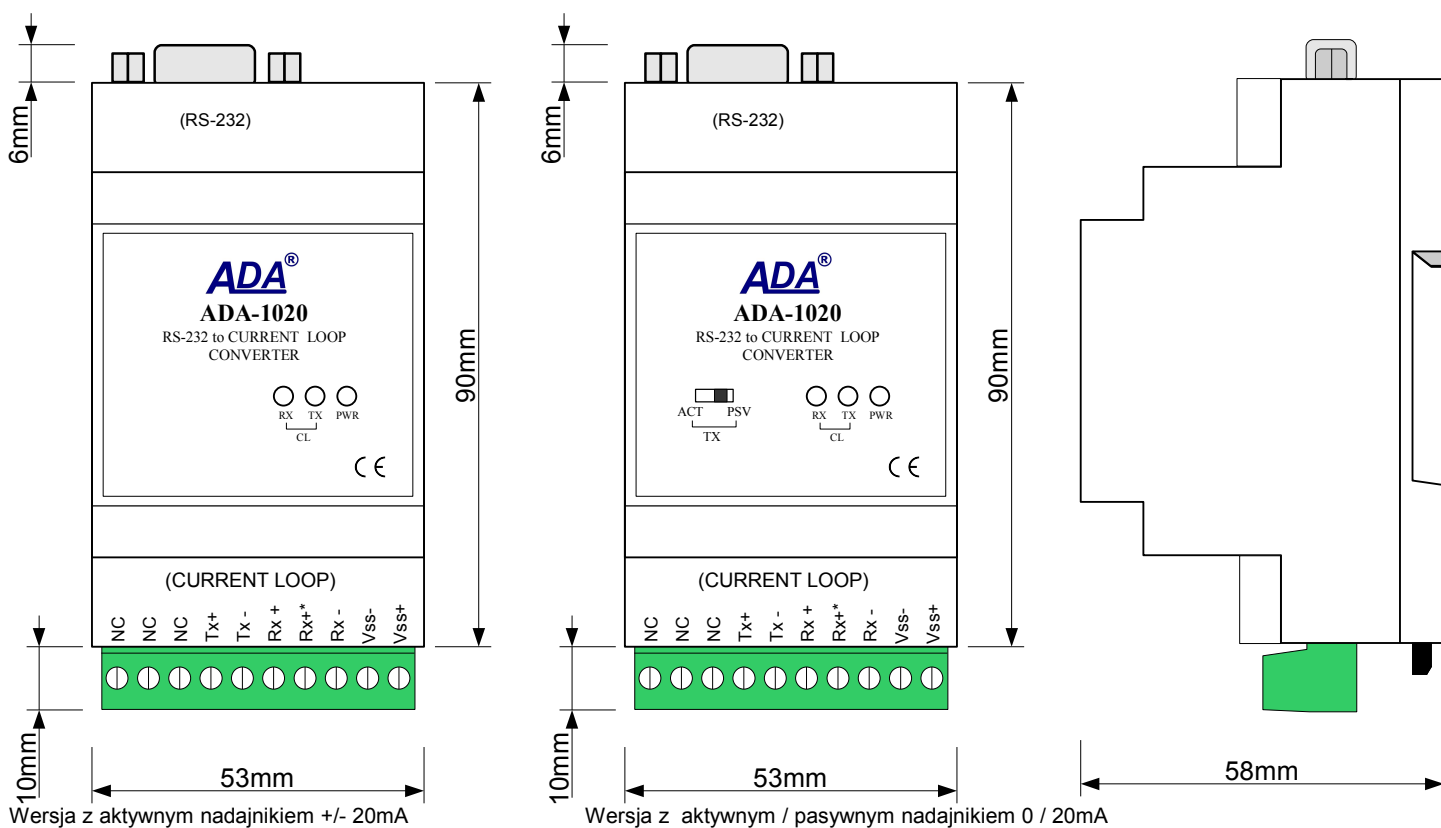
6mm

(RS-232)

ADA®
ADA-1020
RS-232 to CURRENT LOOP
CONVERTER

RX TX PWR
CL

CE

90mm

(CURRENT LOOP)

NC NC NC Tx+ Tx - Rx + Rx+* Rx - Vss- Vss+

10mm

53mm

Wersja z aktywnym nadajnikiem +/- 20mA

6mm

(RS-232)

ADA®
ADA-1020
RS-232 to CURRENT LOOP
CONVERTER

ACT PSV
TX

RX TX PWR
CL

CE

90mm

(CURRENT LOOP)

NC NC NC Tx+ Tx - Rx + Rx+* Rx - Vss- Vss+

10mm

53mm

Wersja z aktywnym / pasywnym nadajnikiem 0 / 20mA

58mm